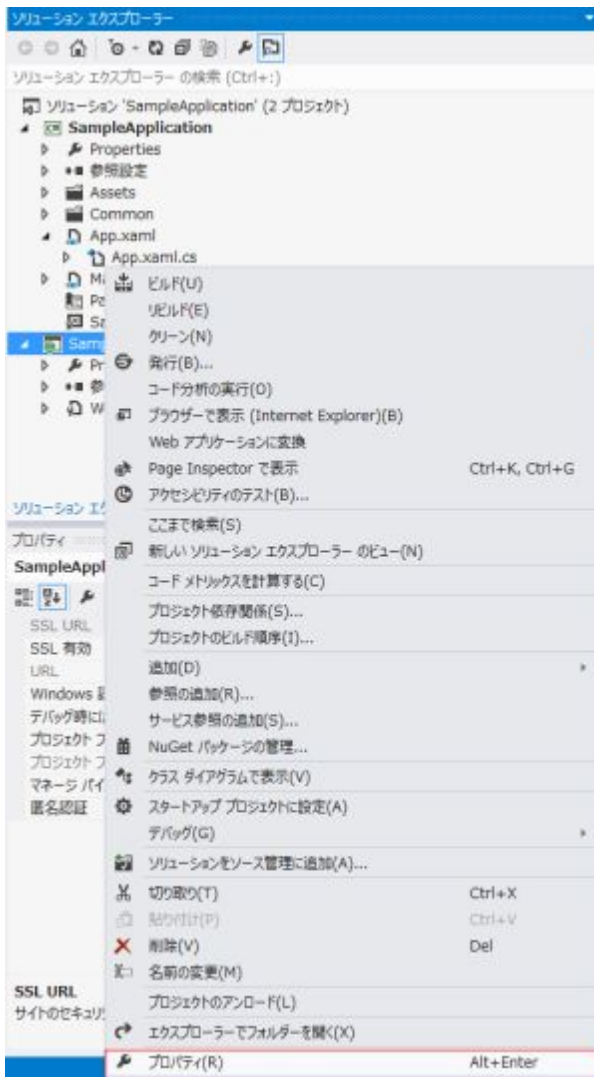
ソリューション エクスプローラー

ソリューション エクスプローラー の検索 (Ctrl+;)

ソリューション 'SampleApplication' (2 プロジェクト)
SampleApplication
Properties
参照設定
Assets
Common
App.xaml
App.xaml.cs
Ma
Pa
Sa
Samp
Pr
参
W

ソリューション エク
プロパティ
SampleAppl
SSL URL
SSL 有効
URL
Windows 認
デバッグ時に
プロジェクト フ
プロジェクト フ
マネージ パイ
匿名認証

SSL URL
サイトのセキュリ

ビルド(U)
リビルド(E)
クリーン(N)
発行(B)...
コード分析の実行(O)
ブラウザーで表示 (Internet Explorer)(B)
Web アプリケーションに変換
Page Inspector で表示 Ctrl+K, Ctrl+G
アクセシビリティのテスト(B)...
ここまで検索(S)
新しい ソリューション エクスプローラー のビュー(N)
コード メトリックスを計算する(C)
プロジェクト依存関係(S)...
プロジェクトのビルド順序(I)...
追加(D)
参照の追加(R)...
サービス参照の追加(S)...
NuGet パッケージの管理...
クラス ダイアグラムで表示(V)
スタートアップ プロジェクトに設定(A)
デバッグ(G)
ソリューションをソース管理に追加(A)...
切り取り(T) Ctrl+X
貼り付け(P) Ctrl+V
削除(V) Del
名前の変更(M)
プロジェクトのアンロード(L)
エクスプローラーでフォルダーを開く(X)
プロパティ(R) Alt+Enter